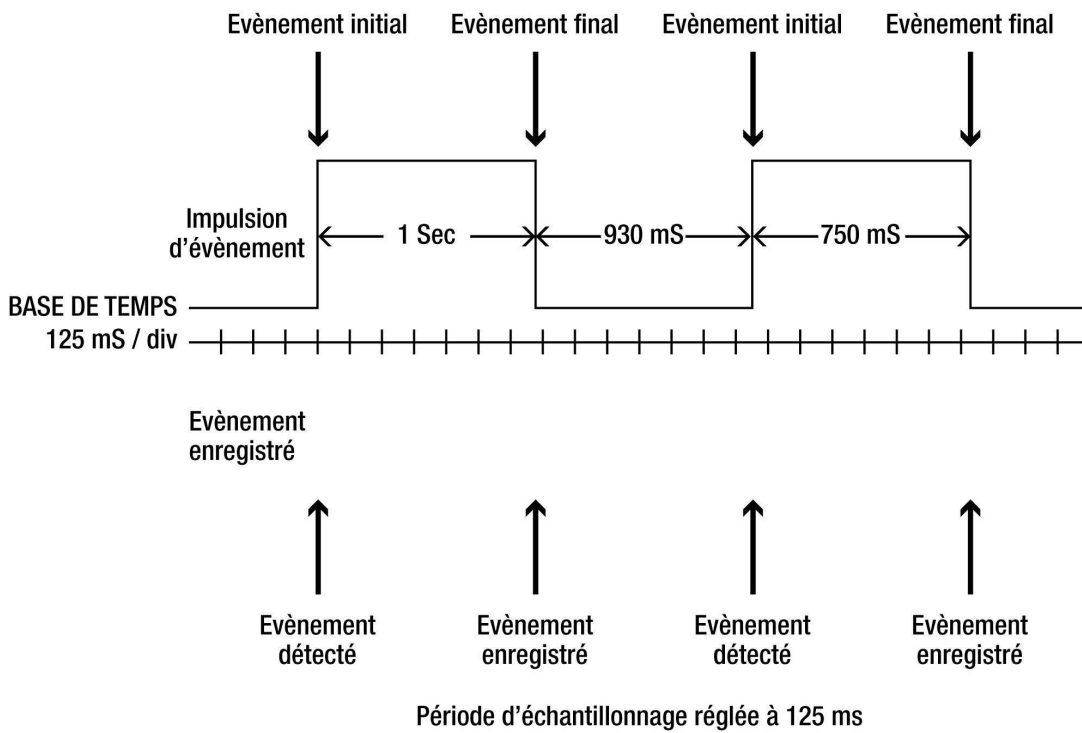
Evènement initial

Evènement final

Evènement initial

Evènement final

Impulsion d'évènement

1 Sec

930 mS

750 mS

BASE DE TEMPS

125 mS / div

Evènement enregistré

Evènement détecté

Evènement enregistré

Evènement détecté

Evènement enregistré

Période d'échantillonnage réglée à 125 ms